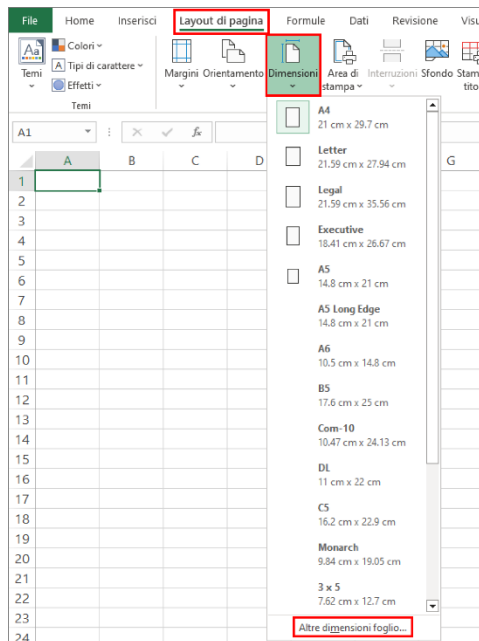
File Home Inserisci Layout di pagina Formule Dati Revisione Visu

Temi Colori Tipi di carattere Effetti Temi

Margini Orientamento Dimensioni Area di stampa Interruzioni Sfondo Stam tito

A1 $f_x$

A B C D G

1
2
3
4
5
6
7
8
9
10
11
12
13
14
15
16
17
18
19
20
21
22
23
24

A4
21 cm x 29.7 cm

Letter
21.59 cm x 27.94 cm

Legal
21.59 cm x 35.56 cm

Executive
18.41 cm x 26.67 cm

A5
14.8 cm x 21 cm

A5 Long Edge
14.8 cm x 21 cm

A6
10.5 cm x 14.8 cm

B5
17.6 cm x 25 cm

Com-10
10.47 cm x 24.13 cm

DL
11 cm x 22 cm

C5
16.2 cm x 22.9 cm

Monarch
9.84 cm x 19.05 cm

3 x 5
7.62 cm x 12.7 cm

Altre dimensioni foglio...